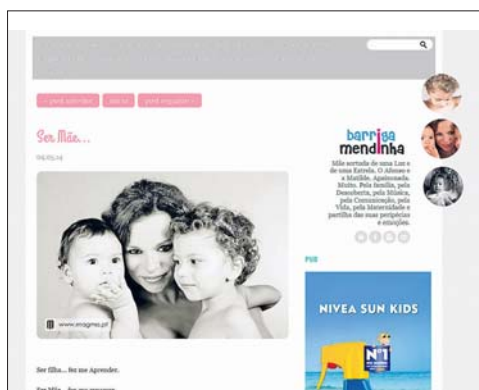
« post anterior | início | post seguinte »

Ser Mãe...

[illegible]

www.imagine.pt

barriga mendinha

Mãe sortuda de uma Luz e de uma Estrela. O Afonso e a Matilde. Apaixonada. Muito. Pela família, pela Descoberta, pela Música, pela Comunicação, pela Vida, pela Maternidade e partilha das suas peripécias e emoções.

PUB

NIVEA SUN KIDS

Nº1

Ser filha... Ser me Aprender.

Ser Mãe... Ser me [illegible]